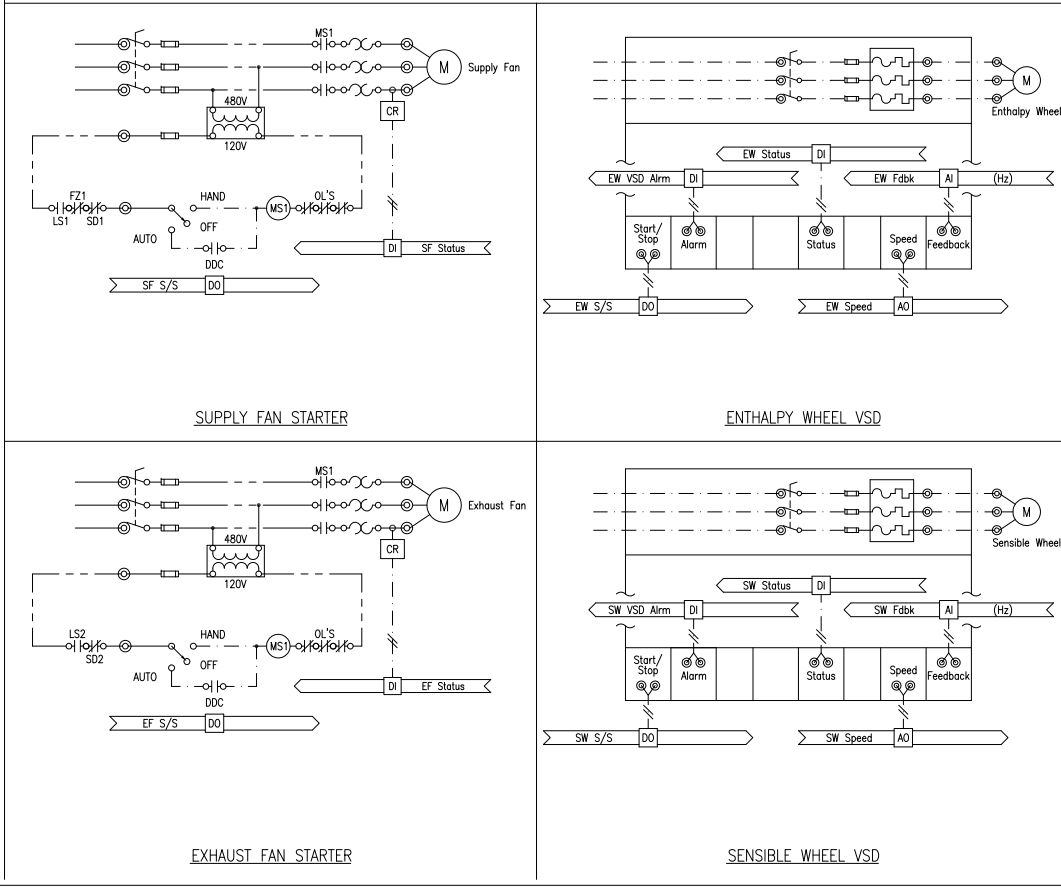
MS1
M
Supply Fan
480V
CR
120V
FZ1
HAND
LS1
SD1
MS1
OL'S
OFF
AUTO
DDC
DI
SF Status
SF S/S
DO

SUPPLY FAN STARTER

M
Enthalpy Wheel
EW Status
DI
EW VSD Alrm
DI
EW Fdbk
AI
(Hz)
Start/ Stop
Alarm
Status
Speed
Feedback
EW S/S
DO
EW Speed
AO

ENTHALPY WHEEL VSD

MS1
M
Exhaust Fan
480V
CR
120V
LS2
HAND
SD2
MS1
OL'S
OFF
AUTO
DDC
DI
EF Status
EF S/S
DO

EXHAUST FAN STARTER

M
Sensible Wheel
SW Status
DI
SW VSD Alrm
DI
SW Fdbk
AI
(Hz)
Start/ Stop
Alarm
Status
Speed
Feedback
SW S/S
DO
SW Speed
AO

SENSIBLE WHEEL VSD